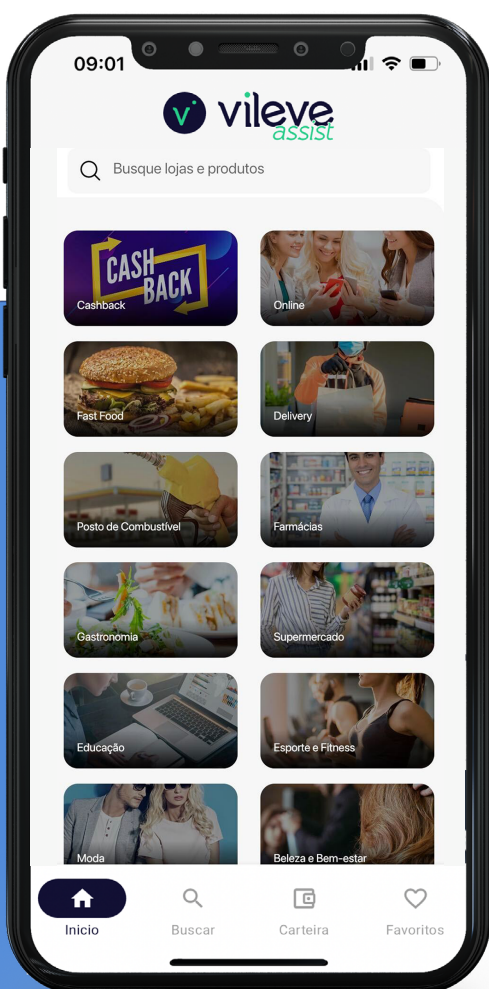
09:01

vileve assist

Busque lojas e produtos

CASH BACK
Cashback

Online

Fast Food

Delivery

Posto de Combustível

Farmácias

Gastronomia

Supermercado

Educação

Esporte e Fitness

Moda

Beleza e Bem-estar

Inicio

Buscar

Carteira

Favoritos